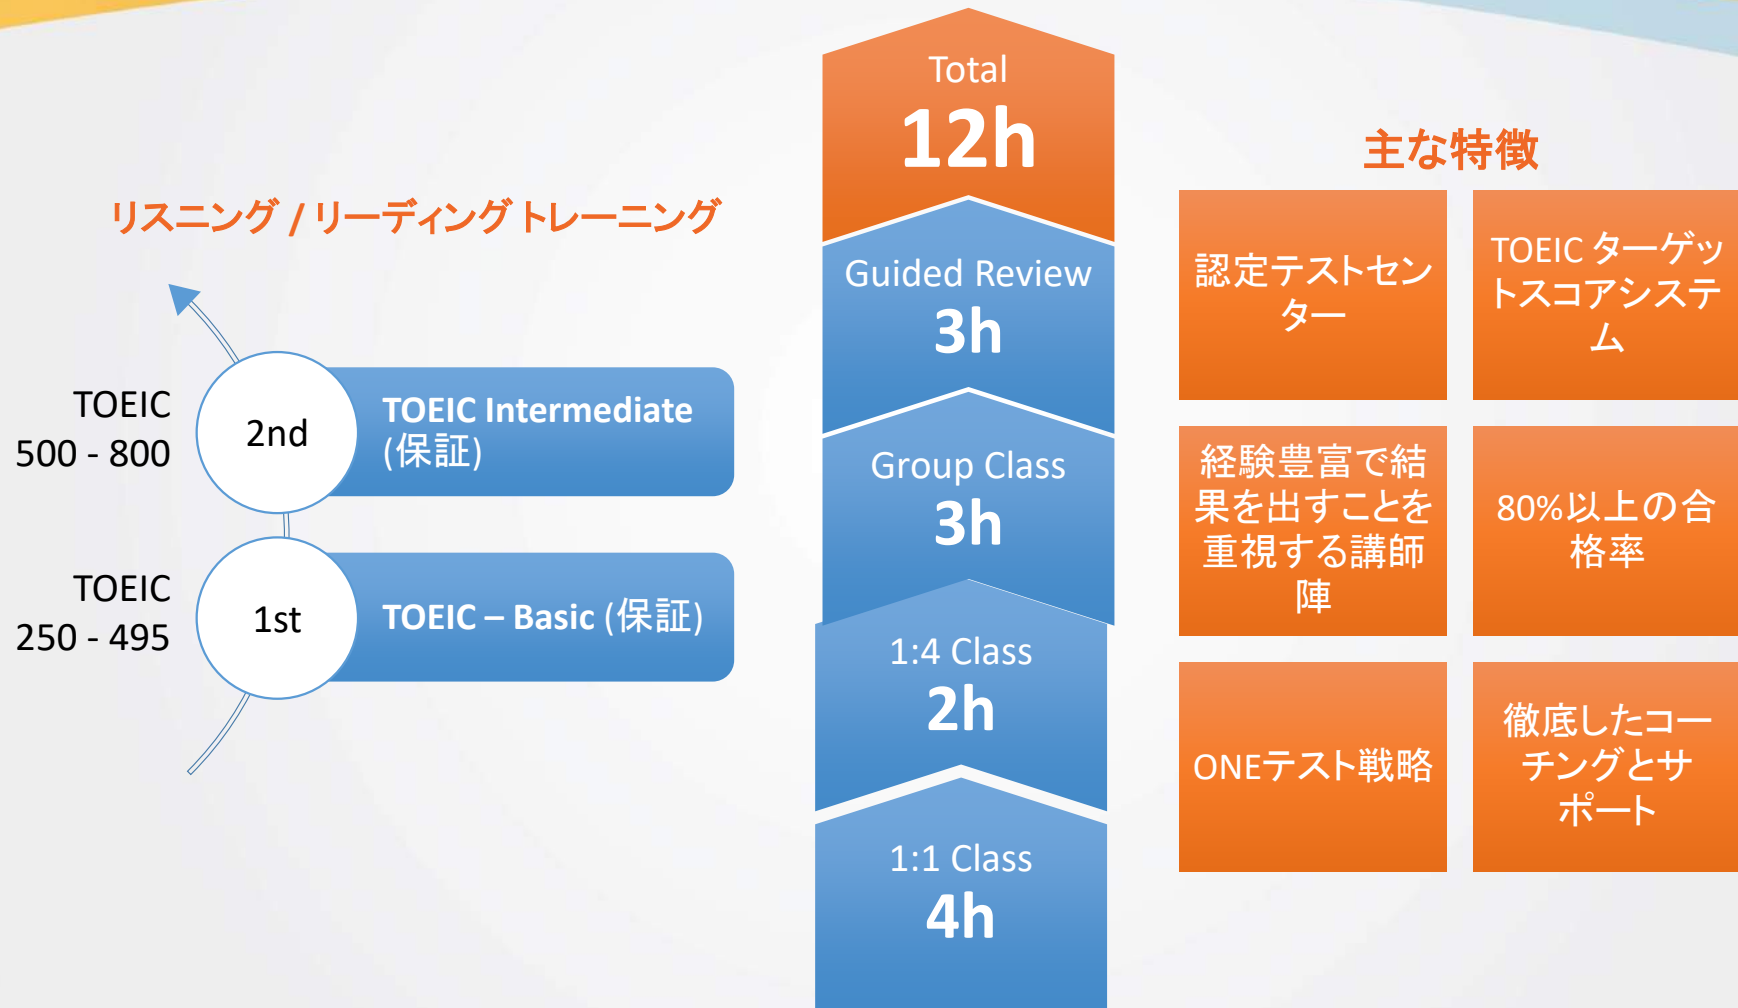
リスニング / リーディング トレーニング

TOEIC
500 - 800

2nd

TOEIC Intermediate (保証)

TOEIC
250 - 495

1st

TOEIC – Basic (保証)

Total
12h

Guided Review
3h

Group Class
3h

1:4 Class
2h

1:1 Class
4h

主な特徴

認定テストセンター

TOEIC ターゲットスコアシステム

経験豊富で結果を出すことを重視する講師陣

80%以上の合格率

ONEテスト戦略

徹底したコーチングとサポート